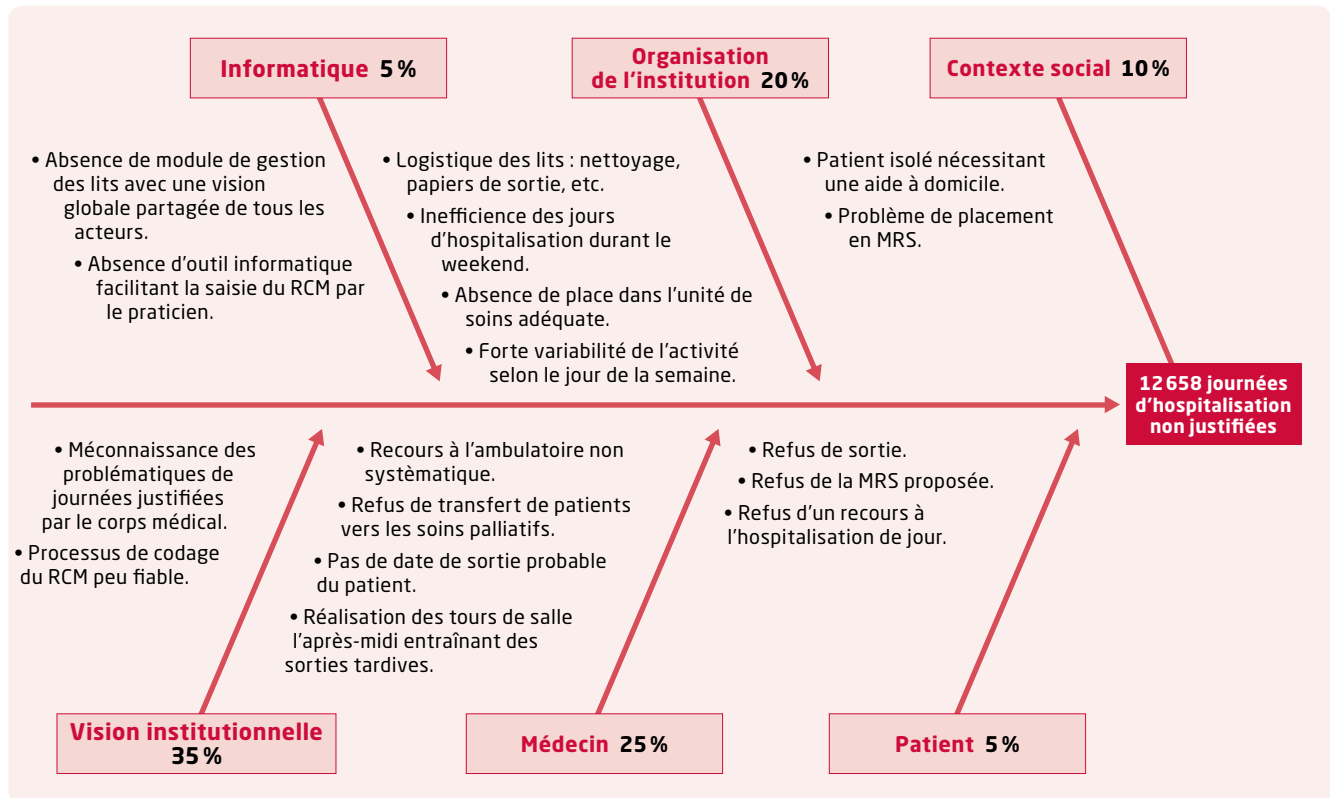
Informatique 5 %

• Absence de module de gestion des lits avec une vision globale partagée de tous les acteurs.

• Absence d'outil informatique facilitant la saisie du RCM par le praticien.

Organisation de l'institution 20 %

• Logistique des lits : nettoyage, papiers de sortie, etc.

• Inefficience des jours d'hospitalisation durant le weekend.

• Absence de place dans l'unité de soins adéquate.

• Forte variabilité de l'activité selon le jour de la semaine.

Contexte social 10 %

• Patient isolé nécessitant une aide à domicile.

• Problème de placement en MRS.

12 658 journées d'hospitalisation non justifiées

• Méconnaissance des problématiques de journées justifiées par le corps médical.

• Processus de codage du RCM peu fiable.

Vision institutionnelle 35 %

• Recours à l'ambulatoire non systèmatique.

• Refus de transfert de patients vers les soins palliatifs.

• Pas de date de sortie probable du patient.

• Réalisation des tours de salle l'après-midi entraînant des sorties tardives.

Médecin 25 %

• Refus de sortie.

• Refus de la MRS proposée.

• Refus d'un recours à l'hospitalisation de jour.

Patient 5 %